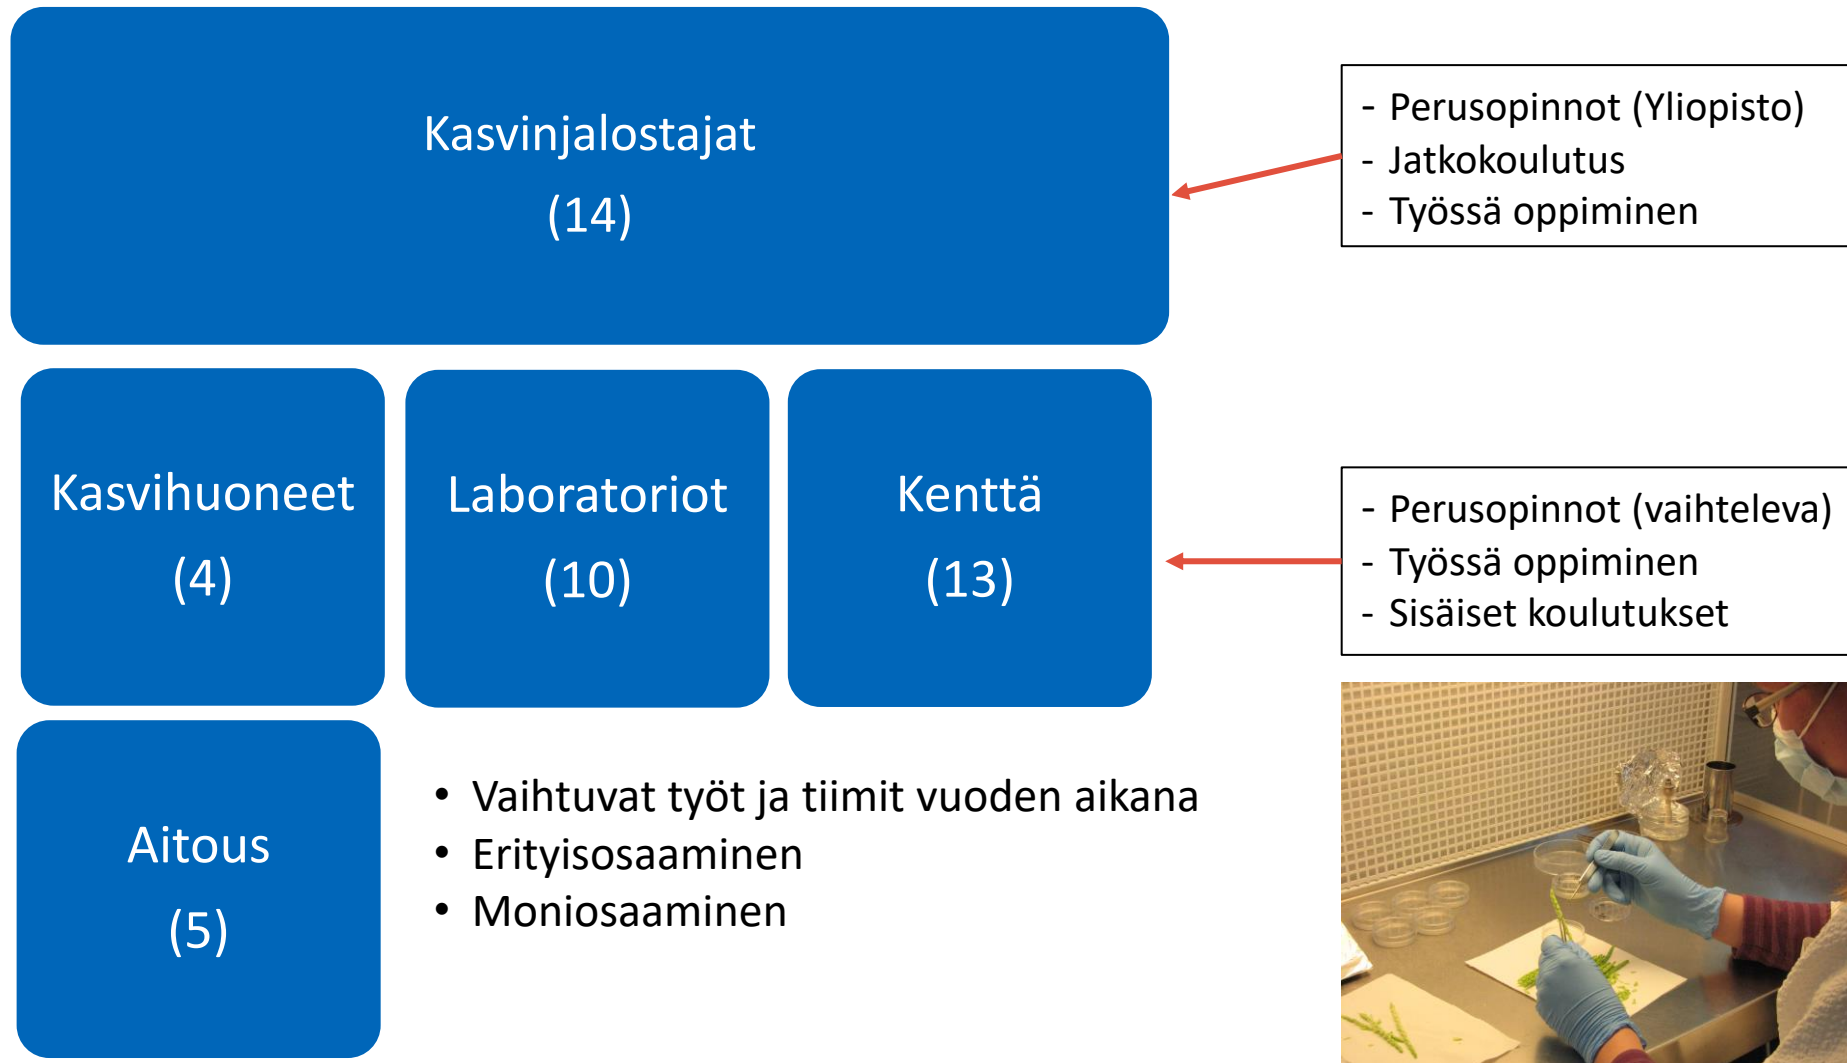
Kasvinjalostajat
(14)

- Perusopinnot (Yliopisto)
- Jatkokoulutus
- Työssä oppiminen

Kasvihuoneet
(4)

Laboratoriot
(10)

Kenttä
(13)

- Perusopinnot (vaihteleva)
- Työssä oppiminen
- Sisäiset koulutukset

Aitous
(5)

- Vaihtuvat työt ja tiimit vuoden aikana
- Erityisosaaminen
- Moniosaaminen